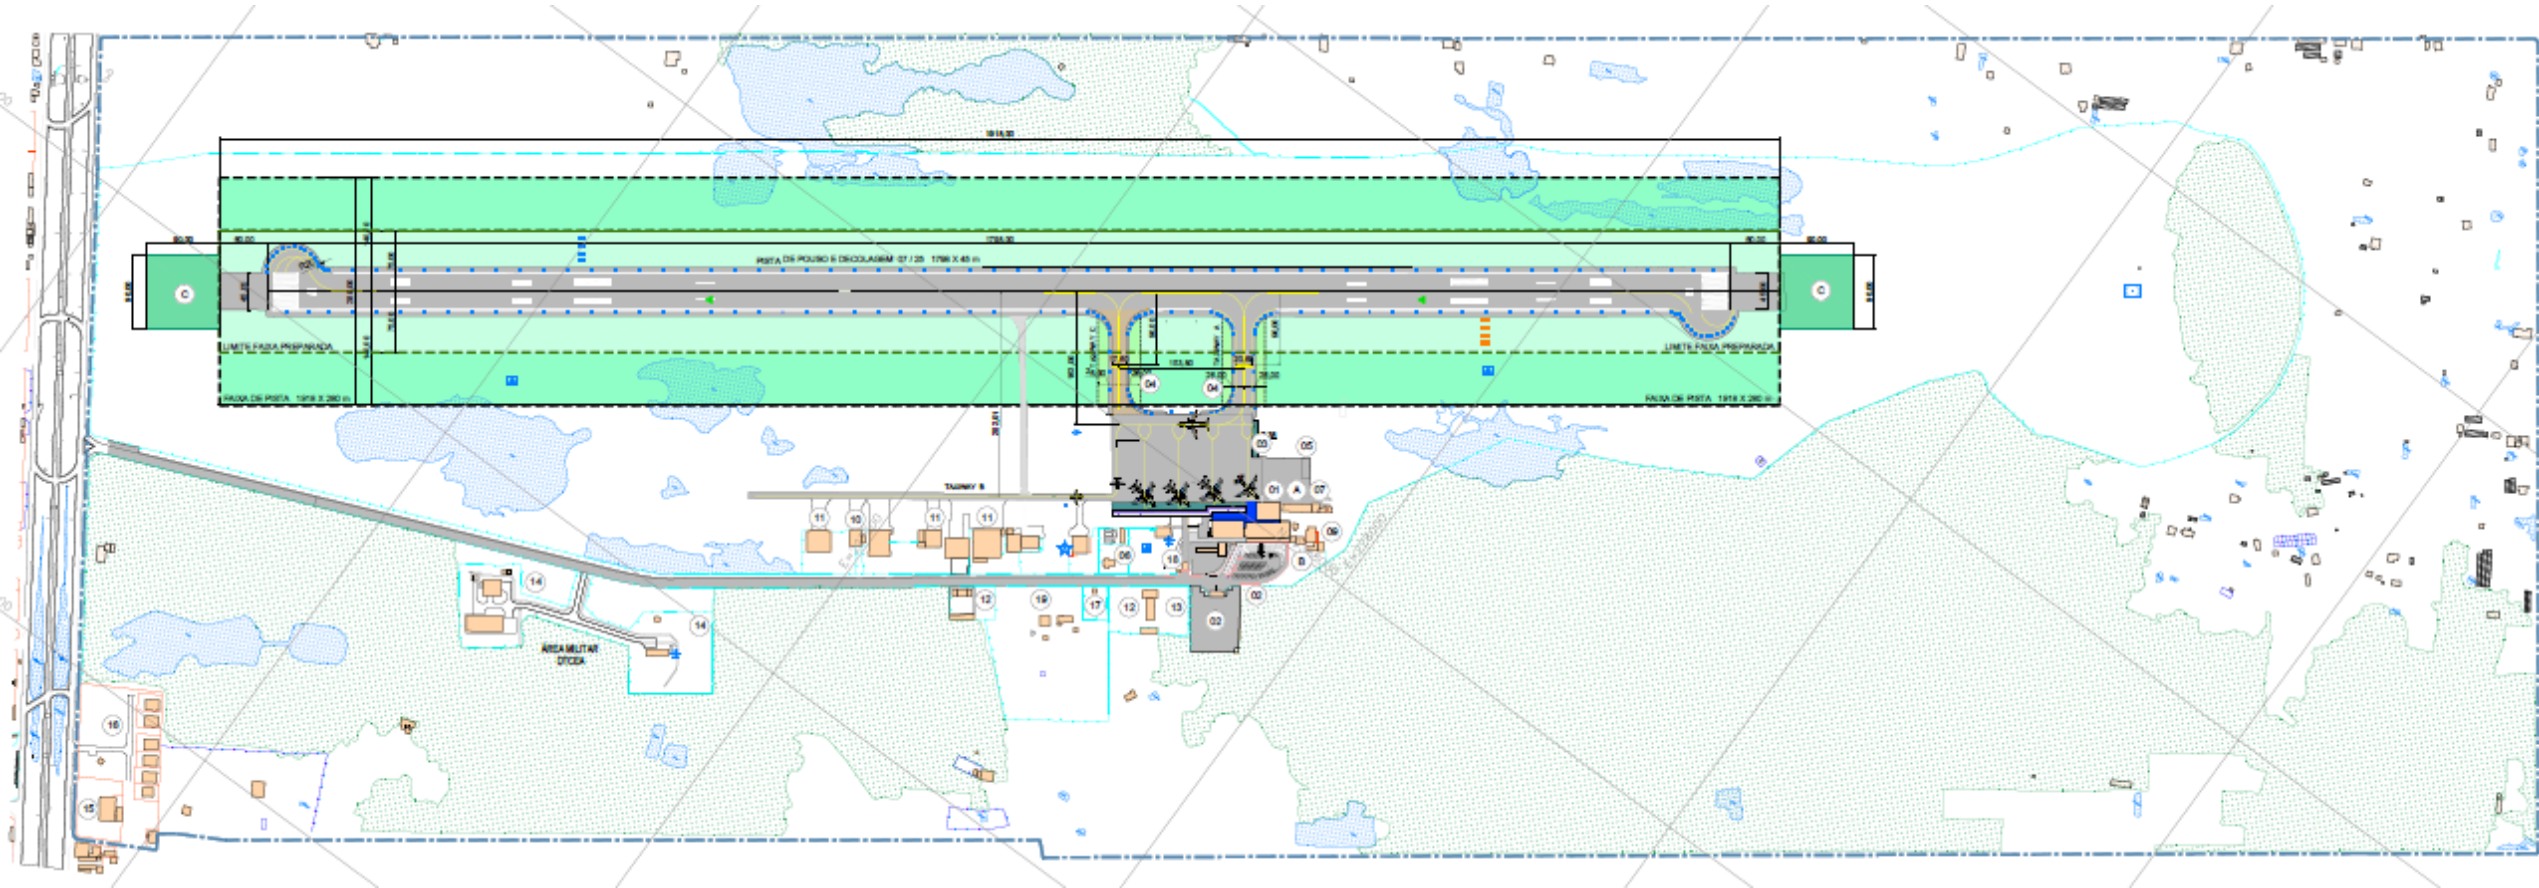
1916,30
60,00
60,00
1798,30
60,00
60,00
PISTA DE POUSO E DECOLAGEM 07 / 25 1798 X 45 m
C
C
LIMITE FAIXA PREPARADA
LIMITE FAIXA PREPARADA
FAIXA DE PISTA 1916 X 280 m
FAIXA DE PISTA 1916 X 280 m
04
04
03
05
01
A
07
TAXIWAY B
11
10
11
11
09
06
18
B
02
12
19
17
12
13
03
14
14
ÁREA MILITAR DTCEA
16
15